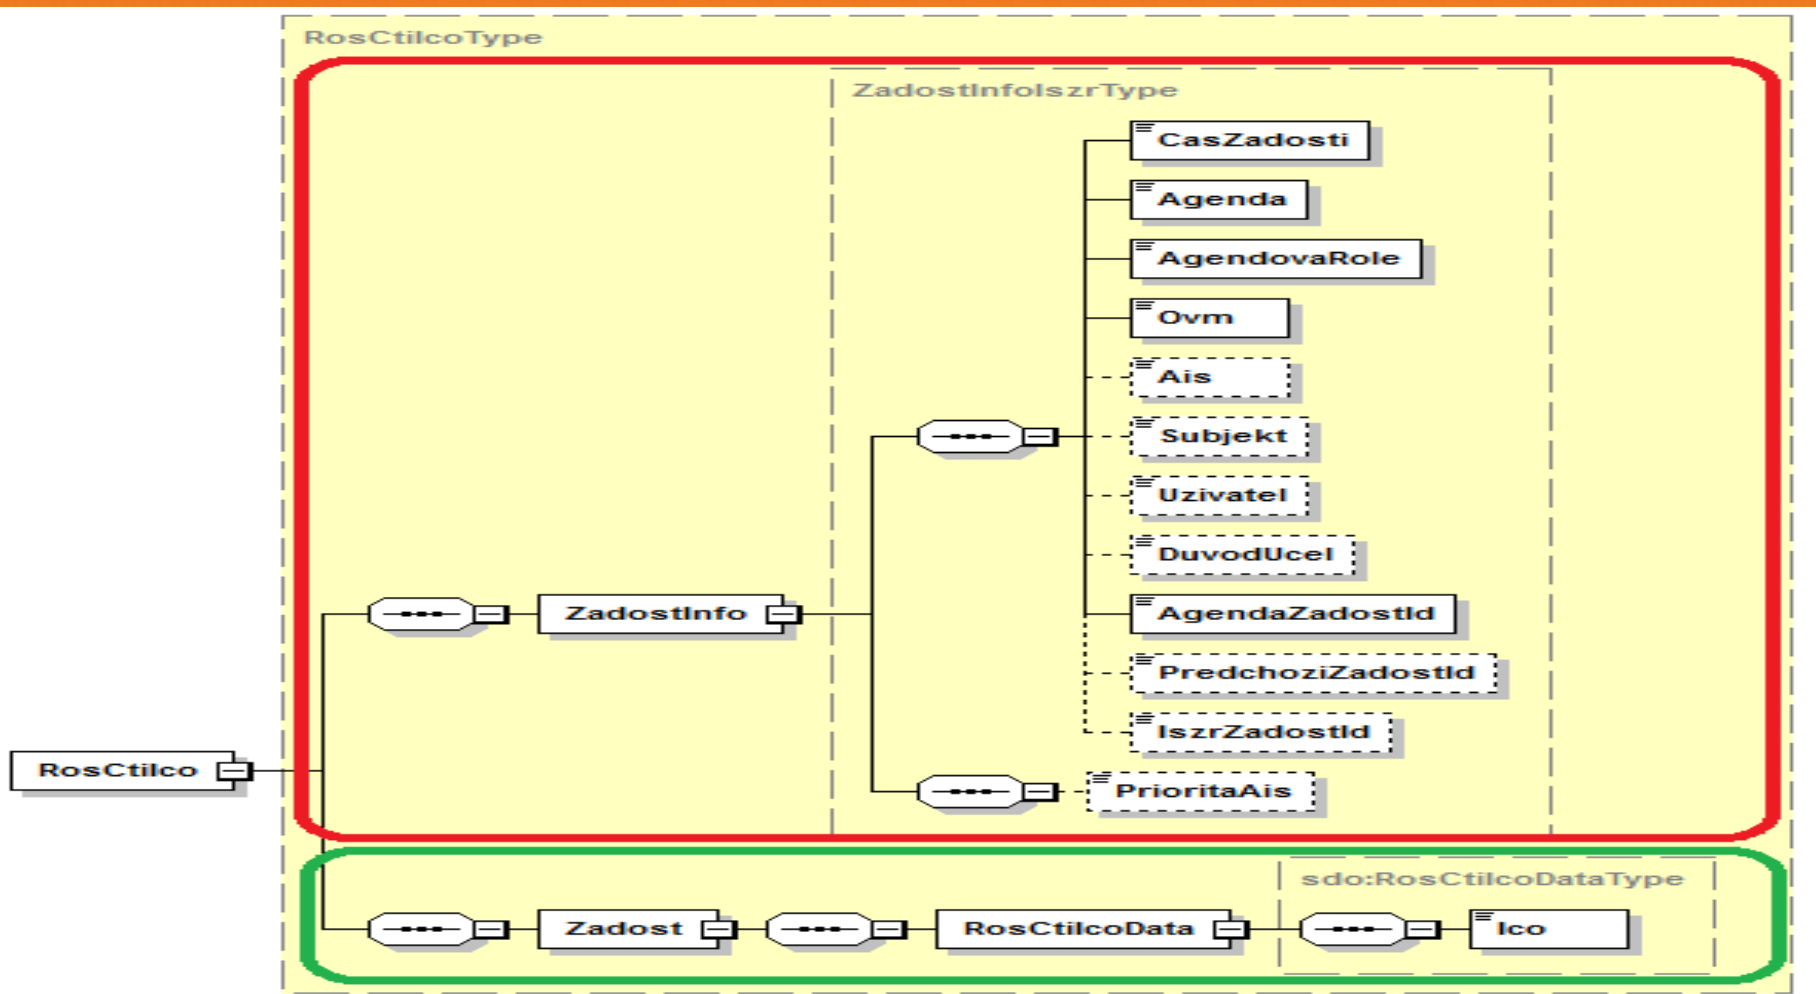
RosCtiIcoType

ZadostInfoIszrType

CasZadosti

Agenda

AgendovaRole

Ovm

Ais

Subjekt

Uzivatel

DuvodUcel

AgendaZadostId

PredchoziZadostId

IszrZadostId

PrioritaAis

ZadostInfo

RosCtiIco

sdo:RosCtiIcoDataType

Zadost

RosCtiIcoData

Ico